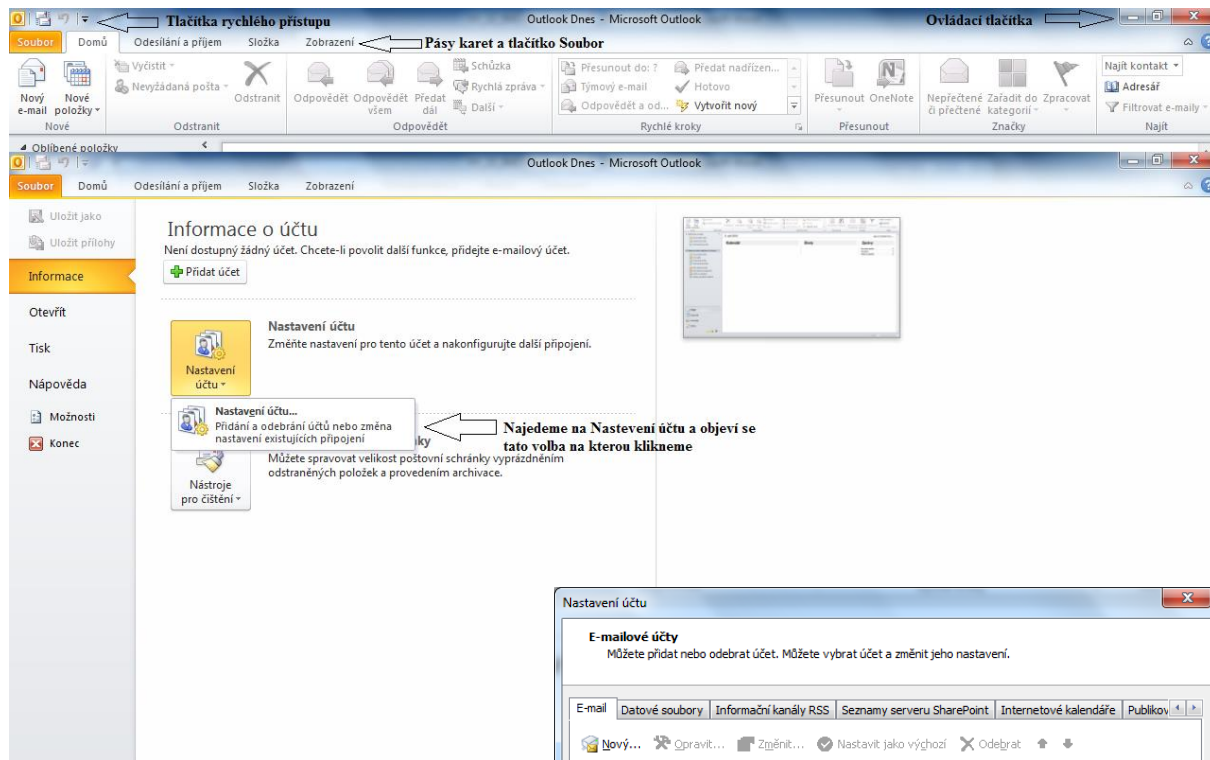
Tlačítka rychlého přístupu

Outlook Dnes - Microsoft Outlook

Ovládací tlačítka

Soubor Domů Odesílání a příjem Složka Zobrazení

Pásy karet a tlačítko Soubor

Nový e-mail Nové položky
Nové

Vyčistit
Nevyžádaná pošta
Odstranit
Odstranit

Odpovědět Odpovědět všem Předat dál
Schůzka
Rychlá zpráva
Další
Odpovědět

Přesunout do: ?
Týmový e-mail
Odpovědět a od...
Předat nadřízen...
Hotovo
Vytvořit nový
Rychlé kroky

Přesunout OneNote
Přesunout

Nepřečtené či přečtené Zařadit do kategorií Zpracovat
Značky

Najít kontakt
Adresář
Filtrovat e-maily
Najít

Oblíbené položky

Outlook Dnes - Microsoft Outlook

Soubor Domů Odesílání a příjem Složka Zobrazení

Uložit jako
Uložit přílohy
Informace
Otevřít
Tisk
Nápověda
Možnosti
Konec

Informace o účtu
Není dostupný žádný účet. Chcete-li povolit další funkce, přidejte e-mailový účet.
Přidat účet

Nastavení účtu
Nastavení účtu
Změňte nastavení pro tento účet a nakonfigurujte další připojení.

Nastavení účtu...
Přidání a odebrání účtů nebo změna nastavení existujících připojení

Najedeme na Nastevení účtu a objeví se tato volba na kterou klikneme

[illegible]ky
Můžete spravovat velikost poštovní schránky vyprázdněním odstraněných položek a provedením archivace.

Nástroje pro čištění

Nastavení účtu

E-mailové účty
Můžete přidat nebo odebrat účet. Můžete vybrat účet a změnit jeho nastavení.

E-mail | Datové soubory | Informační kanály RSS | Seznamy serveru SharePoint | Internetové kalendáře | Publikov

Nový... Opravit... Změnit... Nastavit jako výchozí Odebrat